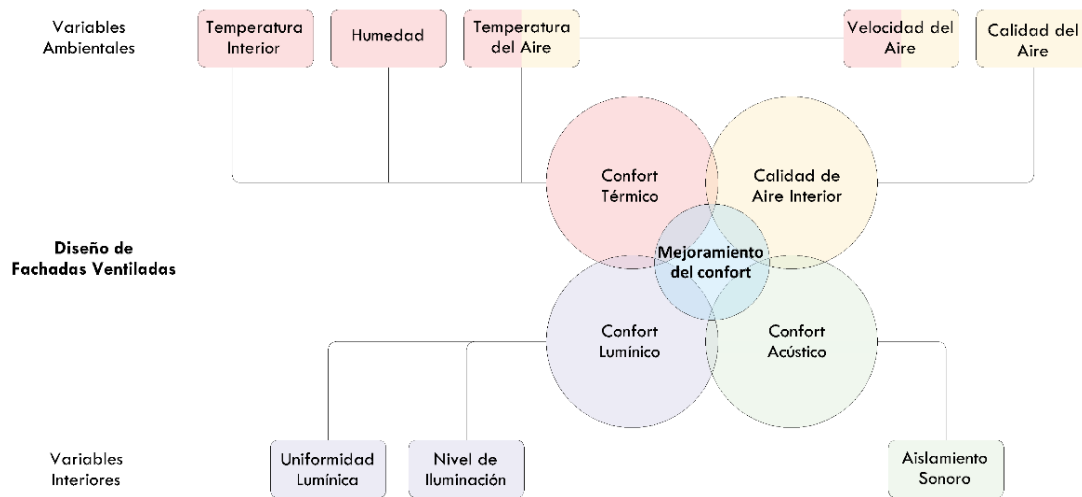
Variables Ambientales

Temperatura Interior

Humedad

Temperatura del Aire

Velocidad del Aire

Calidad del Aire

Confort Térmico

Calidad de Aire Interior

Diseño de Fachadas Ventiladas

Mejoramiento del confort

Confort Lumínico

Confort Acústico

Variables Interiores

Uniformidad Lumínica

Nivel de Iluminación

Aislamiento Sonoro